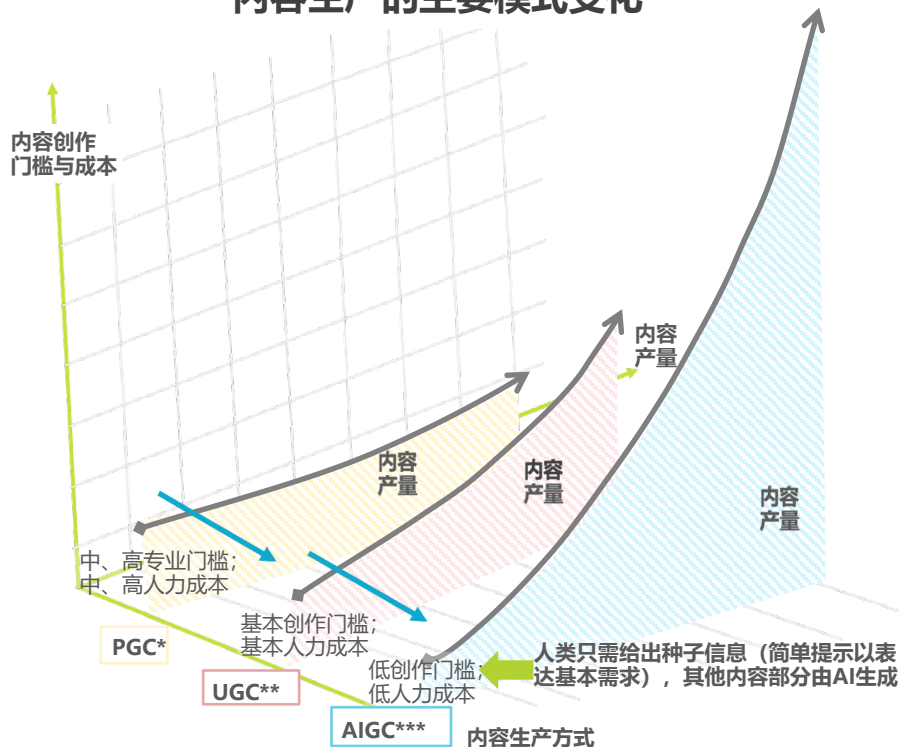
内容生产的主要模式变化

内容创作门槛与成本

内容产量

内容产量

内容产量

内容产量

中、高专业门槛；中、高人力成本

基本创作门槛；基本人力成本

低创作门槛；低人力成本

人类只需给出种子信息（简单提示以表达基本需求），其他内容部分由AI生成

PGC*

UGC**

AIGC***

内容生产方式